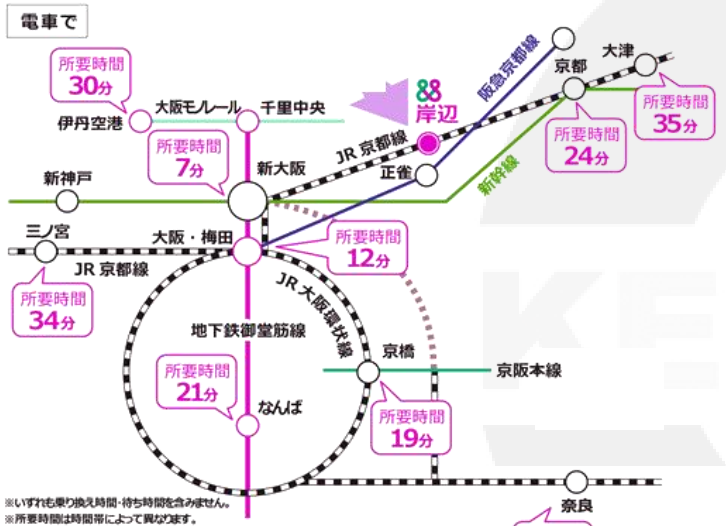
電車で

所要時間
30分

伊丹空港

大阪モノレール

千里中央

岸辺

阪急京都線

京都

大津

所要時間
35分

所要時間
7分

新大阪

JR 京都線

正雀

所要時間
24分

新幹線

新神戸

三ノ宮

大阪・梅田

所要時間
12分

JR 京都線

所要時間
34分

JR 大阪環状線

地下鉄御堂筋線

京橋

京阪本線

所要時間
21分

なんば

所要時間
19分

奈良

※いずれも乗り換え時間・待ち時間を含みません。
※所要時間は時間帯によって異なります。